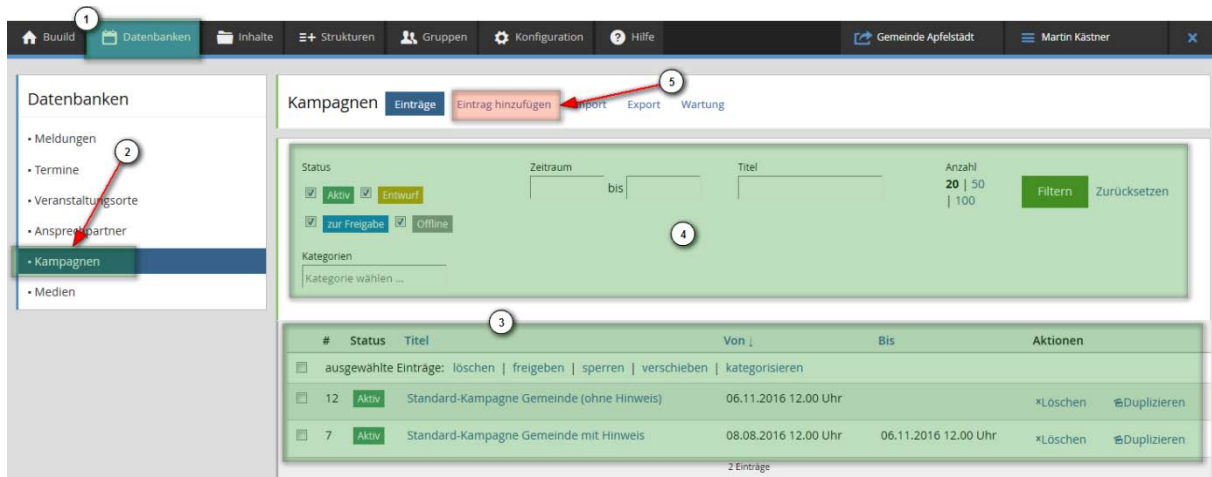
1 Buuild Datenbanken Inhalte Strukturen Gruppen Konfiguration Hilfe Gemeinde Apfelstädt Martin Kästner

Datenbanken

• Meldungen
2
• Termine
• Veranstaltungsorte
• Ansprechpartner
• Kampagnen
• Medien

Kampagnen Einträge Eintrag hinzufügen 5 Import Export Wartung

Status
Aktiv Entwurf
zur Freigabe Offline

Zeitraum
bis

Titel

Anzahl
20 | 50 | 100

Filtern Zurücksetzen

4

Kategorien
Kategorie wählen ...

3

| # | Status | Titel | Von ↓ | Bis | Aktionen | |
|---|---|---|---|---|---|---|
| ausgewählte Einträge: löschen \| freigeben \| sperren \| verschieben \| kategorisieren | | | | | | |
| 12 | Aktiv | Standard-Kampagne Gemeinde (ohne Hinweis) | 06.11.2016 12.00 Uhr | | ×Löschen | Duplizieren |
| 7 | Aktiv | Standard-Kampagne Gemeinde mit Hinweis | 08.08.2016 12.00 Uhr | 06.11.2016 12.00 Uhr | ×Löschen | Duplizieren |

2 Einträge